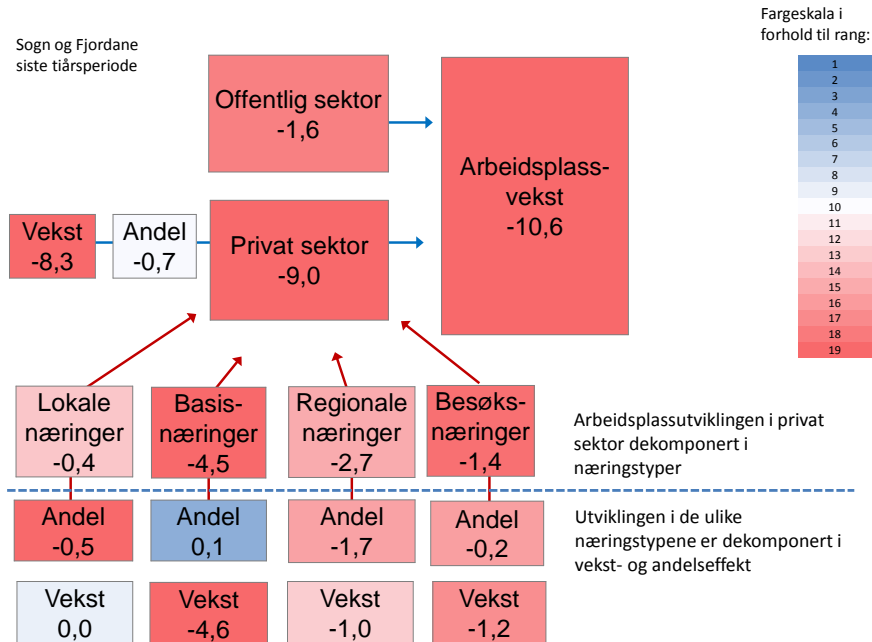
Sogn og Fjordane siste tiårsperiode

Fargeskala i forhold til rang:

1
2
3
4
5
6
7
8
9
10
11
12
13
14
15
16
17
18
19

Offentlig sektor
-1,6

Arbeidsplassvekst
-10,6

Vekst
-8,3

Andel
-0,7

Privat sektor
-9,0

Lokale næringer
-0,4

Basisnæringer
-4,5

Regionale næringer
-2,7

Besøksnæringer
-1,4

Arbeidsplassutviklingen i privat sektor dekomponert i næringstyper

Andel
-0,5

Andel
0,1

Andel
-1,7

Andel
-0,2

Utviklingen i de ulike næringstypene er dekomponert i vekst- og andelseffekt

Vekst
0,0

Vekst
-4,6

Vekst
-1,0

Vekst
-1,2